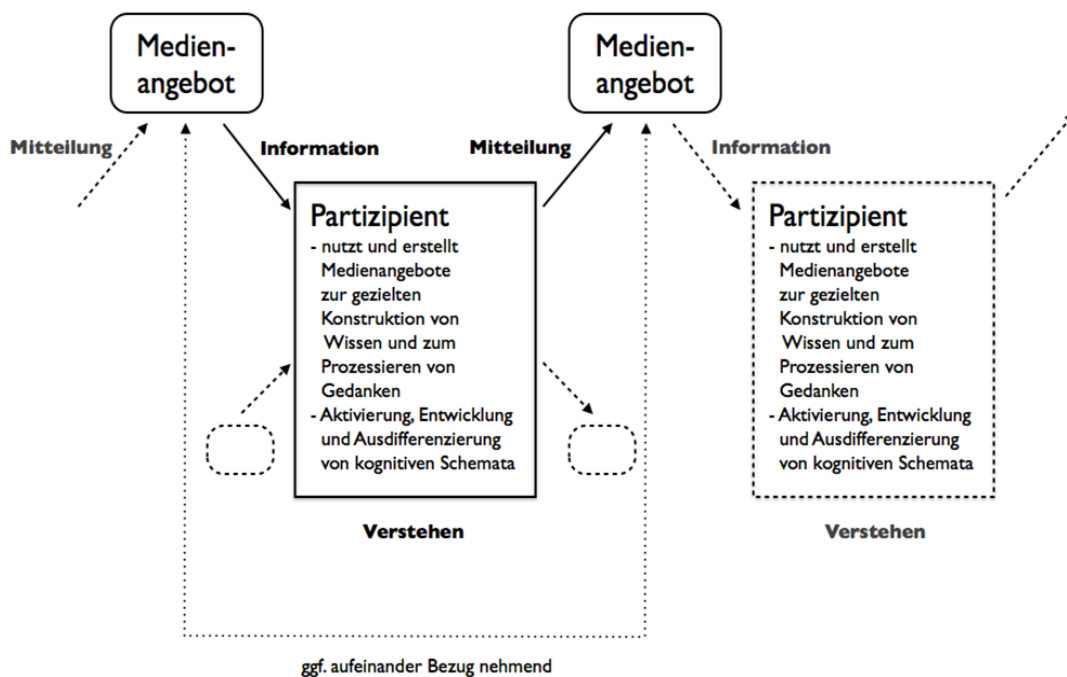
Medienangebot

Medienangebot

Mitteilung

Information

Mitteilung

Information

Partizipient
- nutzt und erstellt Medienangebote zur gezielten Konstruktion von Wissen und zum Prozessieren von Gedanken
- Aktivierung, Entwicklung und Ausdifferenzierung von kognitiven Schemata

Partizipient
- nutzt und erstellt Medienangebote zur gezielten Konstruktion von Wissen und zum Prozessieren von Gedanken
- Aktivierung, Entwicklung und Ausdifferenzierung von kognitiven Schemata

Verstehen

Verstehen

ggf. aufeinander Bezug nehmend